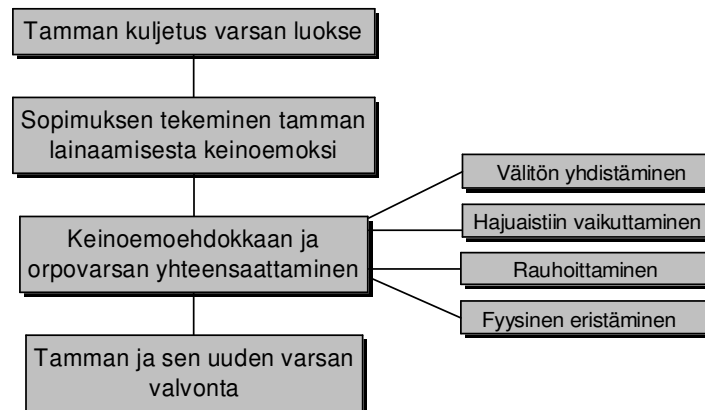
Tamman kuljetus varsan luokse

Sopimuksen tekeminen tamman lainaamisesta keinoemoksi

Keinoemoehdokkaan ja orpovarsan yhteensaattaminen

Välitön yhdistäminen

Hajuaistiin vaikuttaminen

Rauhoittaminen

Fyysinen eristäminen

Tamman ja sen uuden varsan valvonta